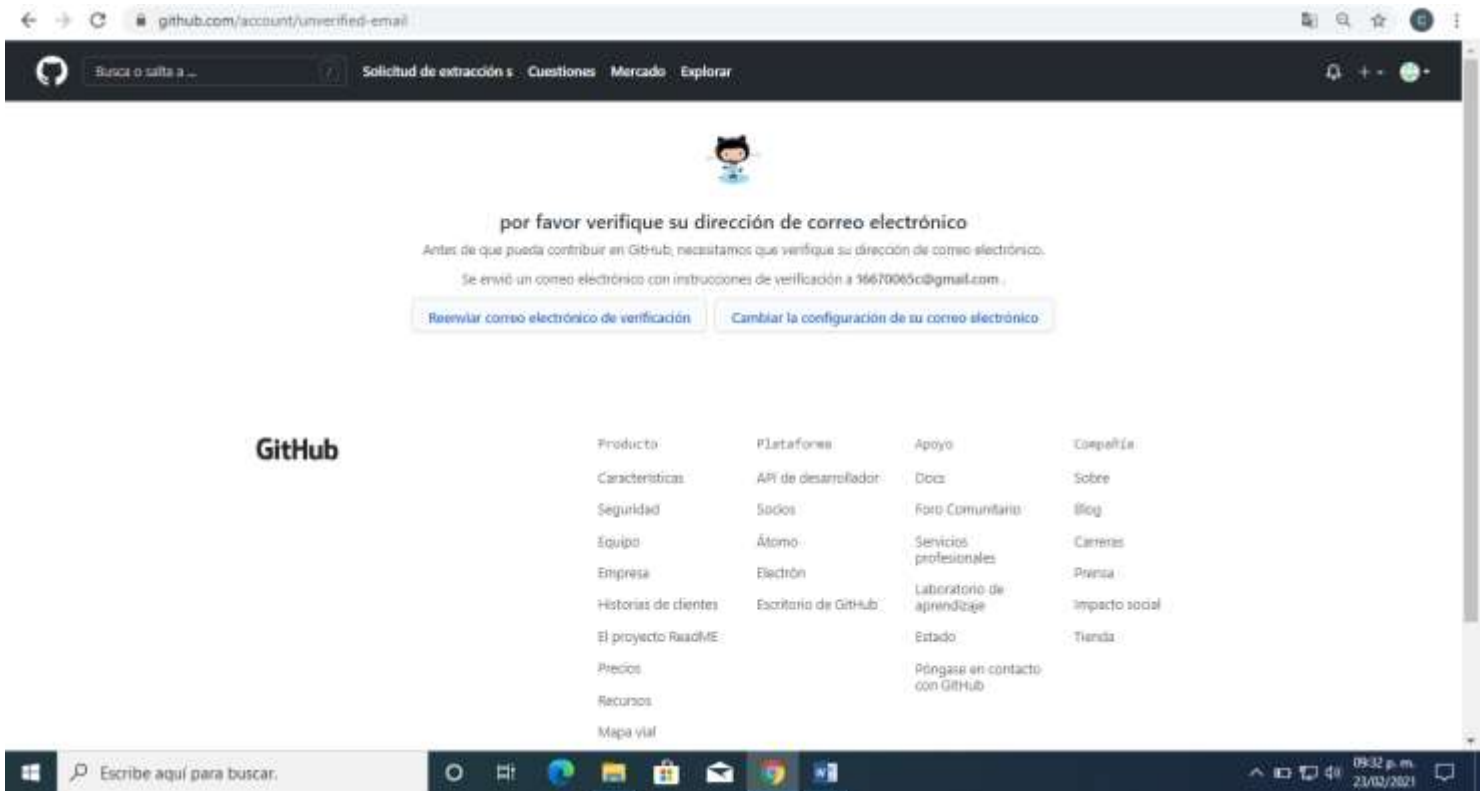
github.com/account/unverified-email

Busca o salta a ...

Solicitud de extracción s Cuestiones Mercado Explorar

por favor verifique su dirección de correo electrónico

Antes de que pueda contribuir en GitHub, necesitamos que verifique su dirección de correo electrónico.

Se envió un correo electrónico con instrucciones de verificación a 16670065c@gmail.com .

Reenviar correo electrónico de verificación

Cambiar la configuración de su correo electrónico

GitHub

Producto
Características
Seguridad
Equipo
Empresa
Historias de clientes
El proyecto ReadME
Precios
Recursos
Mapa vial

Plataforma
API de desarrollador
Socios
Átomo
Electrón
Escritorio de GitHub

Apoyo
Docs
Foro Comunitario
Servicios profesionales
Laboratorio de aprendizaje
Estado
Póngase en contacto con GitHub

Compañía
Sobre
Blog
Carreras
Prensa
Impacto social
Tienda

Escribe aquí para buscar.

09:32 p. m.
23/02/2021